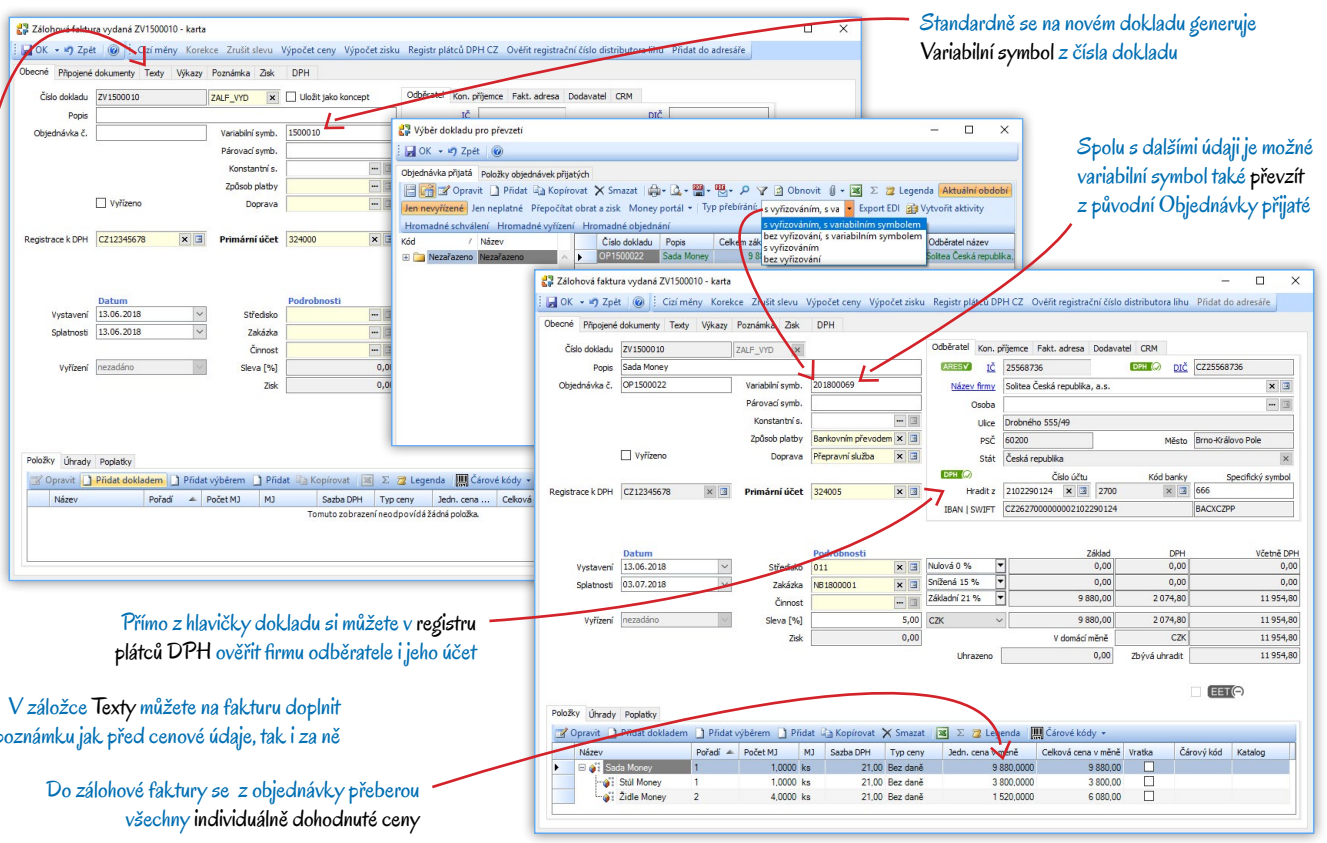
Zálohová faktura vydaná ZV1500010 - karta

OK Zpět Cizí měny Korekce Zrušit slevu Výpočet ceny Výpočet zisku Registr plátců DPH CZ Ověřit registrační číslo distributora lihu Přidat do adresáře

Obecné Připojené dokumenty Texty Výkazy Poznámka Zisk DPH

Číslo dokladu ZV1500010 ZALF_VYD Uložit jako koncept
Popis
Objednávka č.
Variabilní symb. 1500010
Párovací symb.
Konstantní s.
Způsob platby
Vyřízeno
Doprava
Registrace k DPH CZ12345678
Primární účet 324000
Datum
Vystavení 13.06.2018
Splatnost 13.06.2018
Vyřízení nezadáno
Podrobnosti
Středisko
Zakázka
Činnost
Sleva [%] 0,0
Zisk 0,0

Odběratel Kon. příjemce Fakt. adresa Dodavatel CRM
IČ
DIČ

Položky Úhrady Poplatky
Opravit Přidat dokladem Přidat výběrem Přidat Kopírovat Legenda Čárové kódy
Název Pořadí Počet MJ MJ Sazba DPH Typ ceny Jedn. cena ... Celková
Tomuto zobrazení neodpovídá žádná položka.

Standardně se na novém dokladu generuje Variabilní symbol z čísla dokladu

Výběr dokladu pro převzetí
OK Zpět
Objednávka přijatá Položky objednávek přijatých
Opravit Přidat Kopírovat Smazat Obnovit Legenda Aktuální období
Jen nevyřízené Jen neplatné Přepočítat obrat a zisk Money portál Typ přebírání s vyřizováním, s va Export EDI Vytvořit aktivity
Hromadné schválení Hromadné vyřízení Hromadné objednání
s vyřizováním, s variabilním symbolem
bez vyřizování, s variabilním symbolem
s vyřizováním
bez vyřizování
Kód Název
Nezařazeno Nezařazeno
Číslo dokladu Popis Celkem zák Odběratel název
OP1500022 Sada Money 9 8 Solitea Česká republika,

Spolu s dalšími údaji je možné variabilní symbol také převzít z původní Objednávky přijaté

Zálohová faktura vydaná ZV1500010 - karta
OK Zpět Cizí měny Korekce Zrušit slevu Výpočet ceny Výpočet zisku Registr plátců DPH CZ Ověřit registrační číslo distributora lihu Přidat do adresáře
Obecné Připojené dokumenty Texty Výkazy Poznámka Zisk DPH
Číslo dokladu ZV1500010 ZALF_VYD
Popis Sada Money
Objednávka č. OP1500022
Variabilní symb. 201800069
Párovací symb.
Konstantní s.
Způsob platby Bankovním převodem
Vyřízeno
Doprava Přepravní služba
Registrace k DPH CZ12345678
Primární účet 324005
Odběratel Kon. příjemce Fakt. adresa Dodavatel CRM
ARES IČ 25568736 DPH DIČ CZ25568736
Název firmy Solitea Česká republika, a.s.
Osoba
Ulice Drobného 555/49
PSČ 60200 Město Brno-Královo Pole
Stát Česká republika
DPH
Číslo účtu Kód banky Specifický symbol
Hradit z 2102290124 2700 666
IBAN | SWIFT CZ2627000000002102290124 BACXCZPP
Datum
Vystavení 13.06.2018
Splatnost 03.07.2018
Vyřízení nezadáno
Podrobnosti
Středisko 011
Zakázka NB1800001
Činnost
Sleva [%] 5,00
Zisk 0,00

| | Základ | DPH | Včetně DPH |
|---|---|---|---|
| Nulová 0 % | 0,00 | 0,00 | 0,00 |
| Snížená 15 % | 0,00 | 0,00 | 0,00 |
| Základní 21 % | 9 880,00 | 2 074,80 | 11 954,80 |
| CZK | 9 880,00 | 2 074,80 | 11 954,80 |
| V domácí měně | | CZK | 11 954,80 |

Uhrazeno 0,00 Zbývá uhradit 11 954,80
EET

Položky Úhrady Poplatky
Opravit Přidat dokladem Přidat výběrem Přidat Kopírovat Smazat Legenda Čárové kódy

| Název | Pořadí | Počet MJ | MJ | Sazba DPH | Typ ceny | Jedn. cena v měně | Celková cena v měně | Vratka | Čárový kód | Katalog |
|---|---|---|---|---|---|---|---|---|---|---|
| Sada Money | 1 | 1,0000 | ks | 21,00 | Bez daně | 9 880,0000 | 9 880,00 | | | |
| Stůl Money | 1 | 1,0000 | ks | 21,00 | Bez daně | 3 800,0000 | 3 800,00 | | | |
| Židle Money | 2 | 4,0000 | ks | 21,00 | Bez daně | 1 520,0000 | 6 080,00 | | | |

Přímo z hlavičky dokladu si můžete v registru plátců DPH ověřit firmu odběratele i jeho účet

V záložce Texty můžete na fakturu doplnit poznámku jak před cenové údaje, tak i za ně

Do zálohové faktury se z objednávky přeberou všechny individuálně dohodnuté ceny